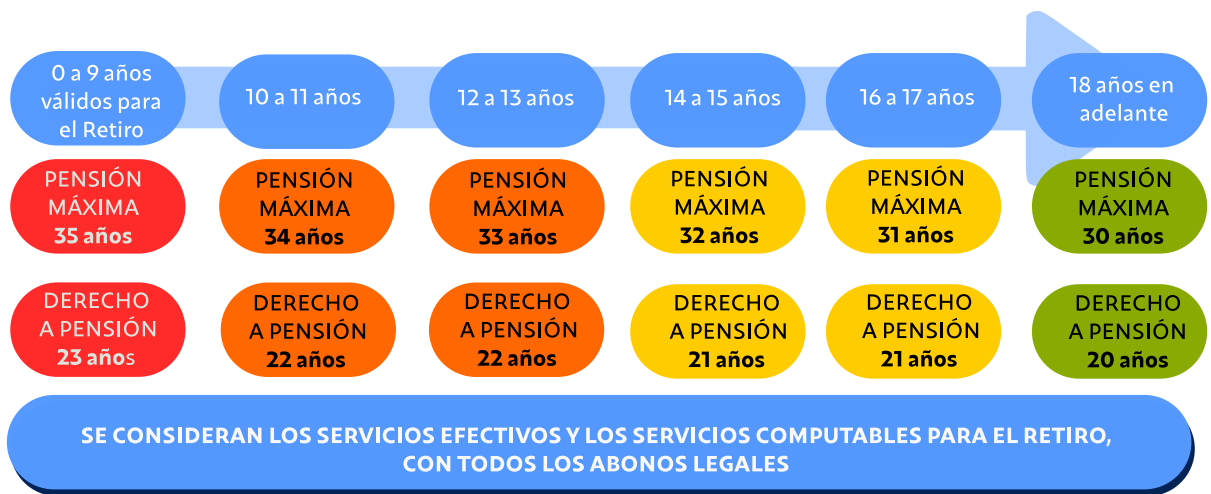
0 a 9 años válidos para el Retiro

10 a 11 años

12 a 13 años

14 a 15 años

16 a 17 años

18 años en adelante

PENSIÓN MÁXIMA 35 años

PENSIÓN MÁXIMA 34 años

PENSIÓN MÁXIMA 33 años

PENSIÓN MÁXIMA 32 años

PENSIÓN MÁXIMA 31 años

PENSIÓN MÁXIMA 30 años

DERECHO A PENSIÓN 23 años

DERECHO A PENSIÓN 22 años

DERECHO A PENSIÓN 22 años

DERECHO A PENSIÓN 21 años

DERECHO A PENSIÓN 21 años

DERECHO A PENSIÓN 20 años

SE CONSIDERAN LOS SERVICIOS EFECTIVOS Y LOS SERVICIOS COMPUTABLES PARA EL RETIRO, CON TODOS LOS ABONOS LEGALES